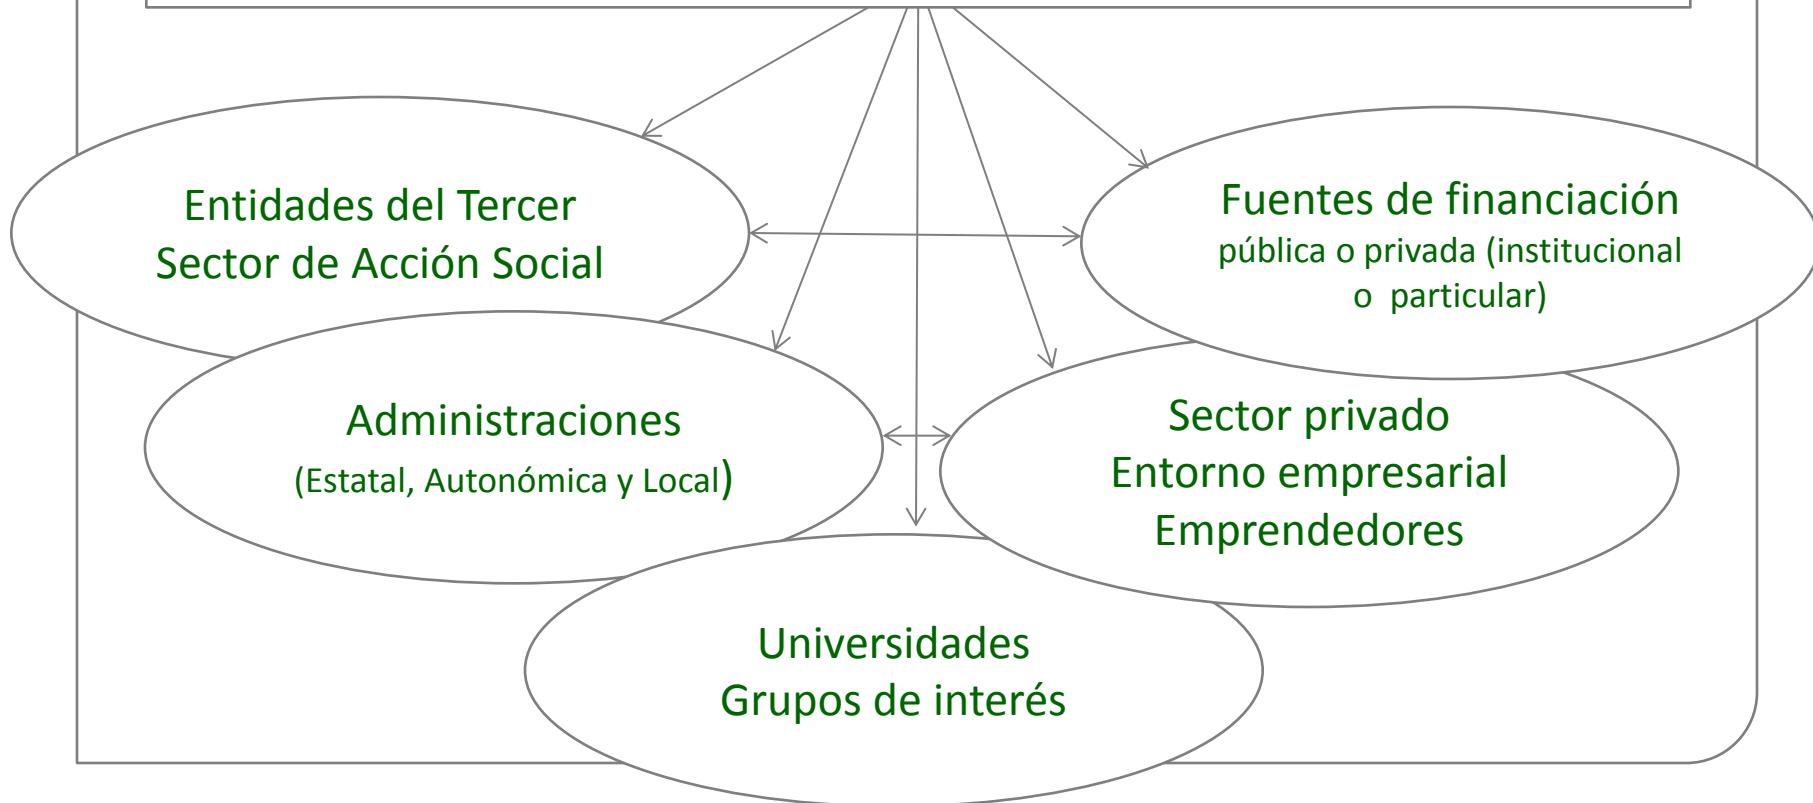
Entidades del Tercer Sector de Acción Social

Fuentes de financiación
pública o privada (institucional o particular)

Administraciones
(Estatal, Autonómica y Local)

Sector privado
Entorno empresarial
Emprendedores

Universidades
Grupos de interés